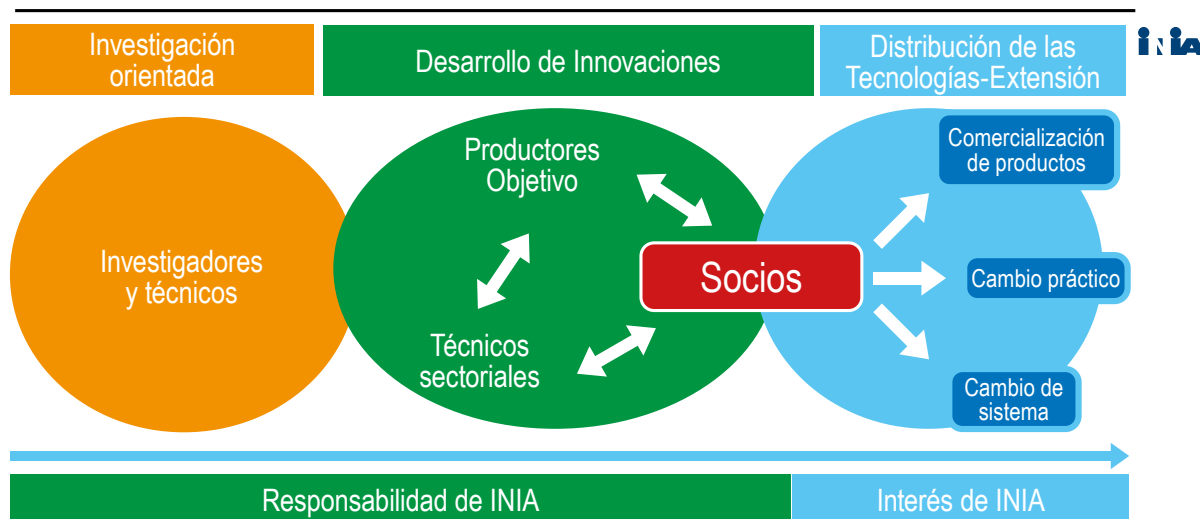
Investigación orientada

Desarrollo de Innovaciones

Distribución de las Tecnologías-Extensión

INIA

Investigadores y técnicos

Productores Objetivo

Técnicos sectoriales

Socios

Comercialización de productos

Cambio práctico

Cambio de sistema

Responsabilidad de INIA

Interés de INIA